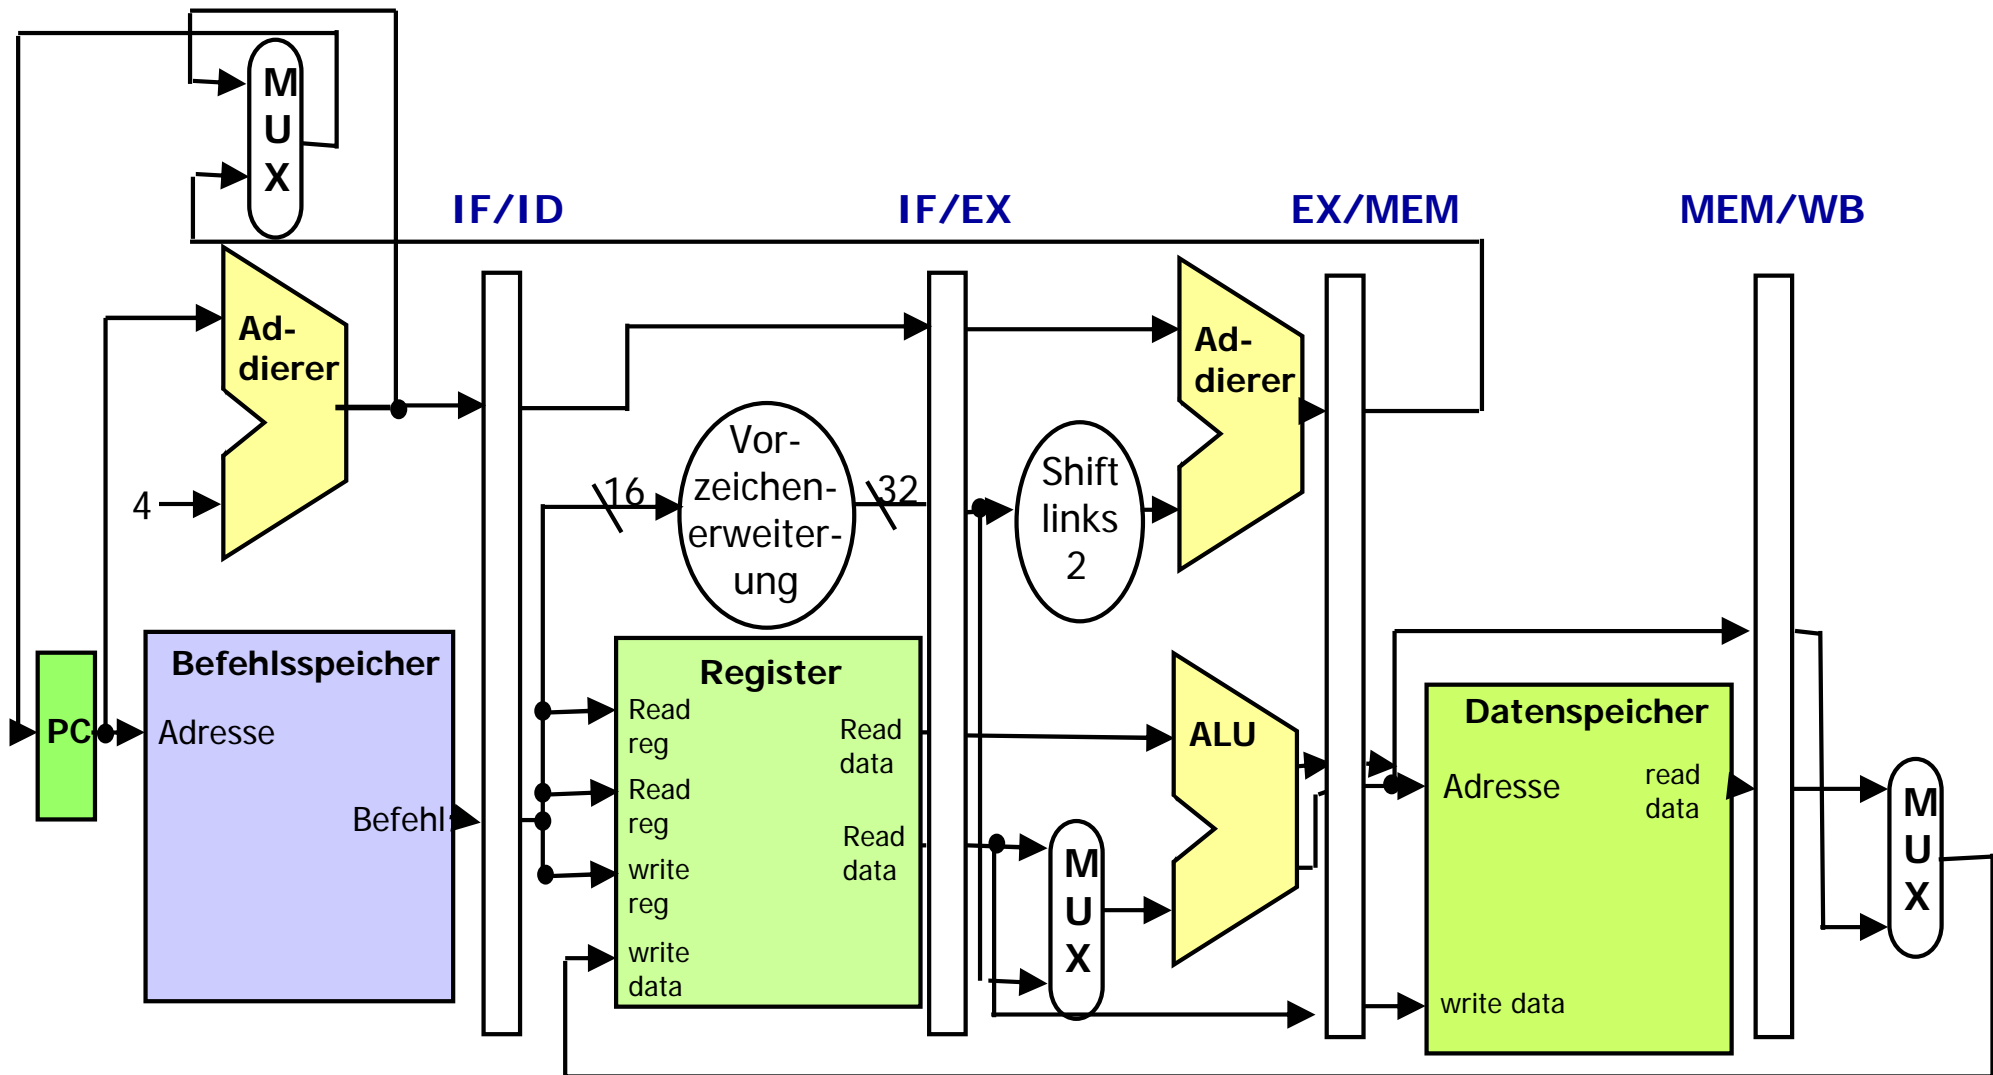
M
U
X

IF/ID

IF/EX

EX/MEM

MEM/WB

Ad-
dierer

4

Vor-
zeichen-
erweiter-
ung

16

32

Shift
links
2

Ad-
dierer

PC

Befehlsspeicher

Adresse

Befehl

Register

Read
reg

Read
reg

write
reg

write
data

Read
data

Read
data

M
U
X

ALU

Datenspeicher

Adresse

read
data

write data

M
U
X